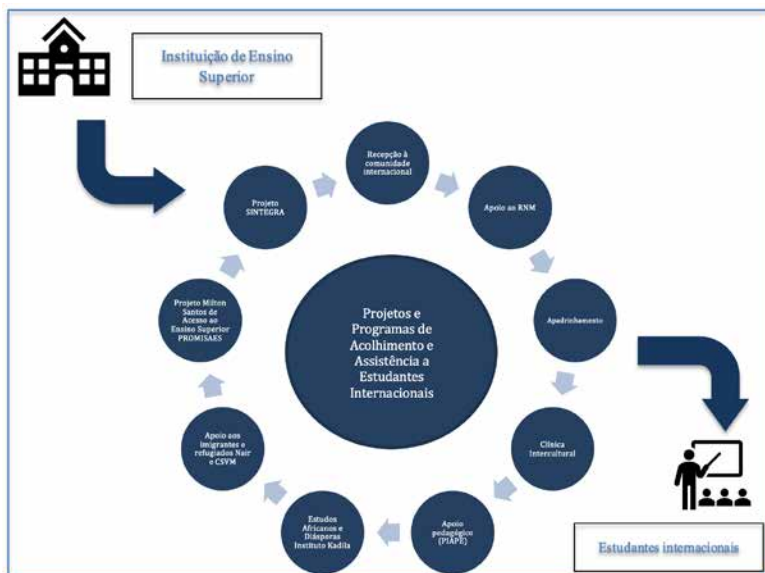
Instituição de Ensino Superior

Recepção à comunidade internacional

Apoio ao RNM

Apadrinhamento

Clínica Intercultural

Apoio pedagógico (PIAPE)

Estudos Africanos e Diásporas Instituto Kadila

Apoio aos imigrantes e refugiados Nair e CSVM

Projeto Milton Santos de Acesso ao Ensino Superior PROMISAES

Projeto SINTEGRA

Projetos e Programas de Acolhimento e Assistência a Estudantes Internacionais

Estudantes internacionais